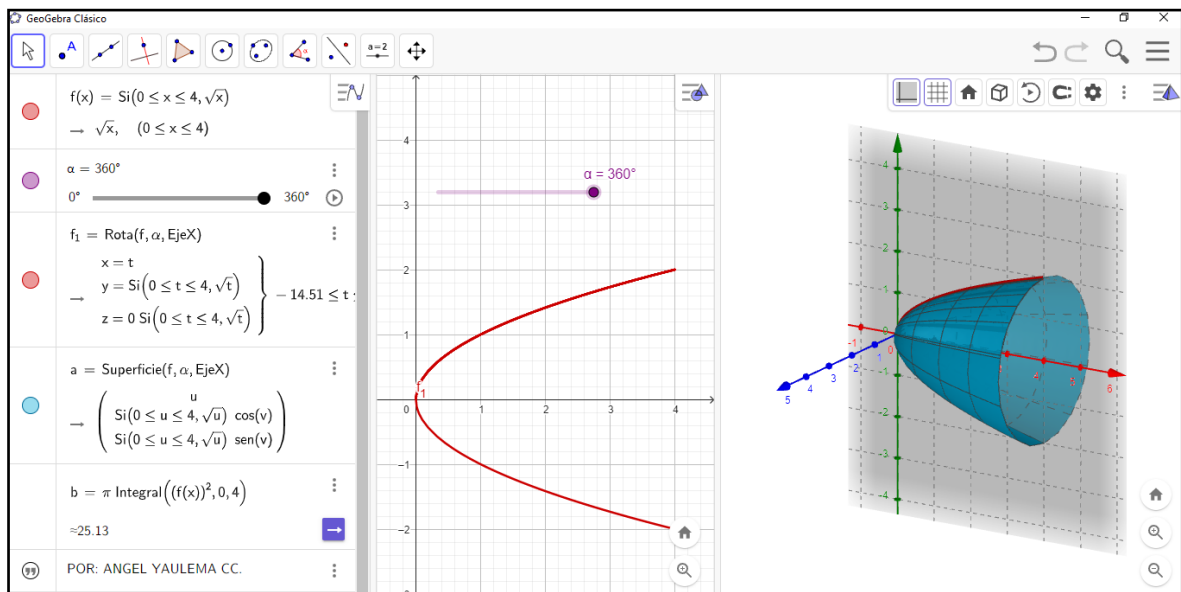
GeoGebra Clásico

a=2

$f(x) = Si(0 \leq x \leq 4, \sqrt{x})$

$\rightarrow \sqrt{x}, \quad (0 \leq x \leq 4)$

$\alpha = 360°$

0°    360°

$f_1 = Rota(f, \alpha, EjeX)$

$\rightarrow \begin{cases} x = t \\ y = Si(0 \leq t \leq 4, \sqrt{t}) \\ z = 0\ Si(0 \leq t \leq 4, \sqrt{t}) \end{cases} -14.51 \leq t$

$a = Superficie(f, \alpha, EjeX)$

$\rightarrow \begin{pmatrix} u \\ Si(0 \leq u \leq 4, \sqrt{u})\ cos(v) \\ Si(0 \leq u \leq 4, \sqrt{u})\ sen(v) \end{pmatrix}$

$b = \pi\ Integral((f(x))^2, 0, 4)$

≈25.13

POR: ANGEL YAULEMA CC.

$\alpha = 360°$

4
3
2
1
0
−1
−2
1
2
3
4
f
1

4
3
2
1
−1
−2
−3
−4
−1
0
1
2
3
4
5
6